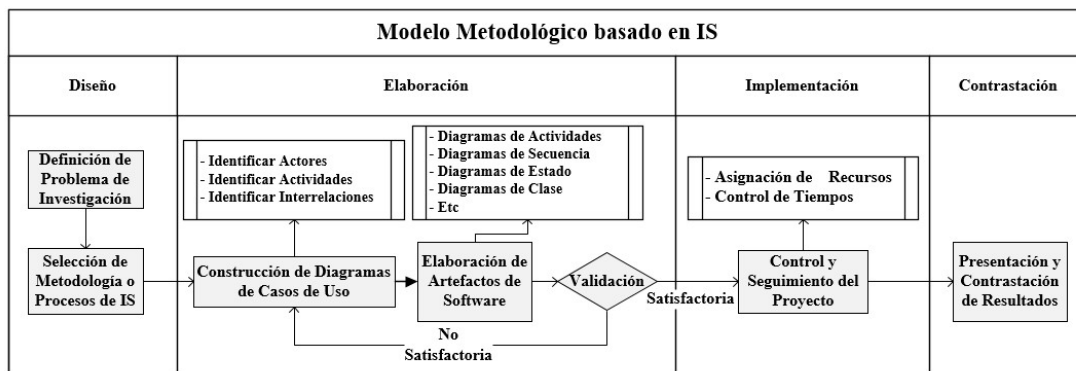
Modelo Metodológico basado en IS

Diseño

Elaboración

Implementación

Contrastación

Definición de Problema de Investigación

Selección de Metodología o Procesos de IS

- Identificar Actores
- Identificar Actividades
- Identificar Interrelaciones

Construcción de Diagramas de Casos de Uso

- Diagramas de Actividades
- Diagramas de Secuencia
- Diagramas de Estado
- Diagramas de Clase
- Etc

Elaboración de Artefactos de Software

Validación

No Satisfactoria

Satisfactoria

- Asignación de Recursos
- Control de Tiempos

Control y Seguimiento del Proyecto

Presentación y Contrastación de Resultados